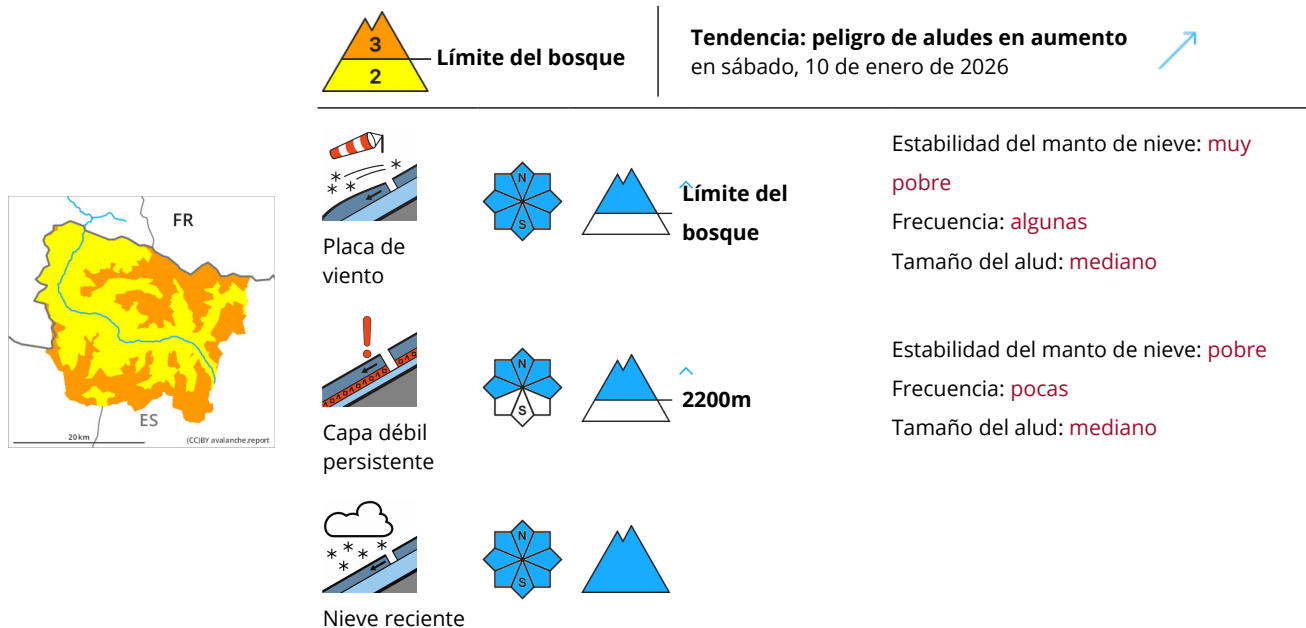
3
2
Límite del bosque

Tendencia: peligro de aludes en aumento
en sábado, 10 de enero de 2026

FR
ES
20 km
(CC)BY avalanche.report

Placa de viento
N
S
Límite del bosque

Estabilidad del manto de nieve: muy pobre
Frecuencia: algunas
Tamaño del alud: mediano

Capa débil persistente
N
S
2200m

Estabilidad del manto de nieve: pobre
Frecuencia: pocas
Tamaño del alud: mediano

Nieve reciente
N
S